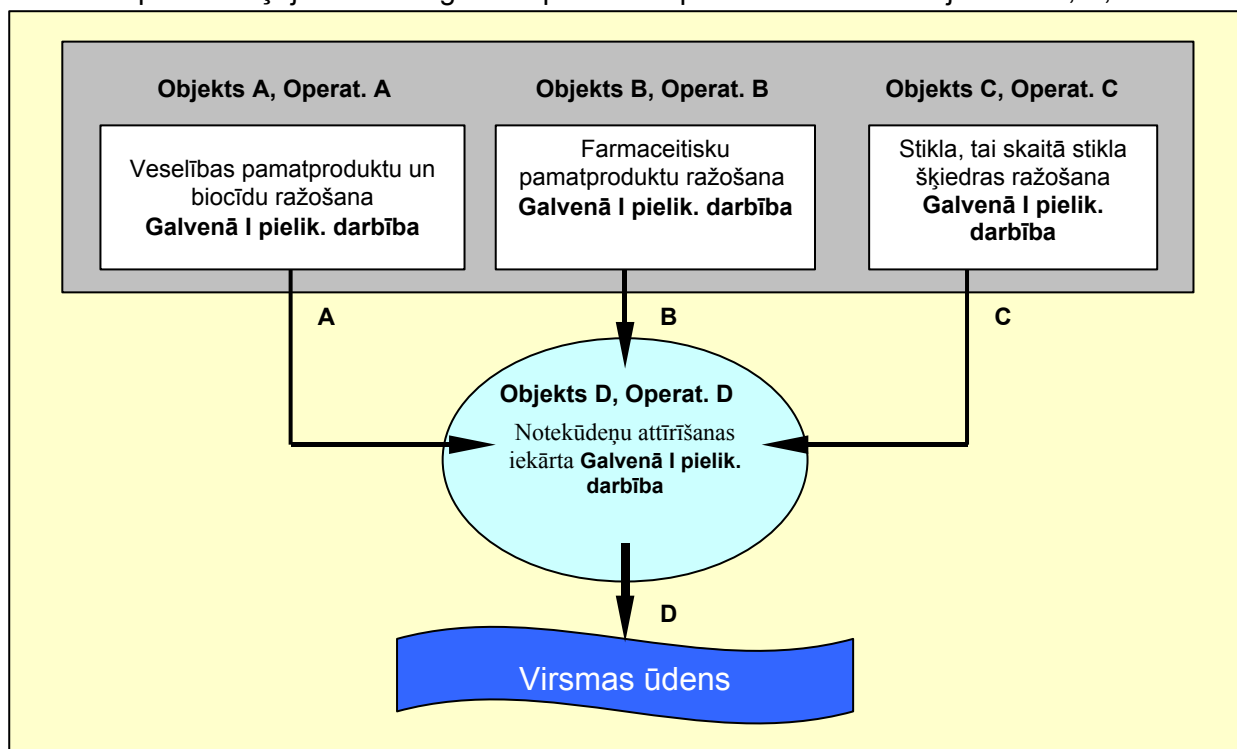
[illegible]

Objekts A, Operat. A

Veselības pamatproduktu un biocīdu ražošana **Galvenā I pielik. darbība**

Objekts B, Operat. B

Farmaceitisku pamatproduktu ražošana **Galvenā I pielik. darbība**

Objekts C, Operat. C

Stikla, tai skaitā stikla šķiedras ražošana **Galvenā I pielik. darbība**

A

B

C

Objekts D, Operat. D

Notekūdeņu attīrīšanas iekārta **Galvenā I pielik. darbība**

D

Virsmas ūdens